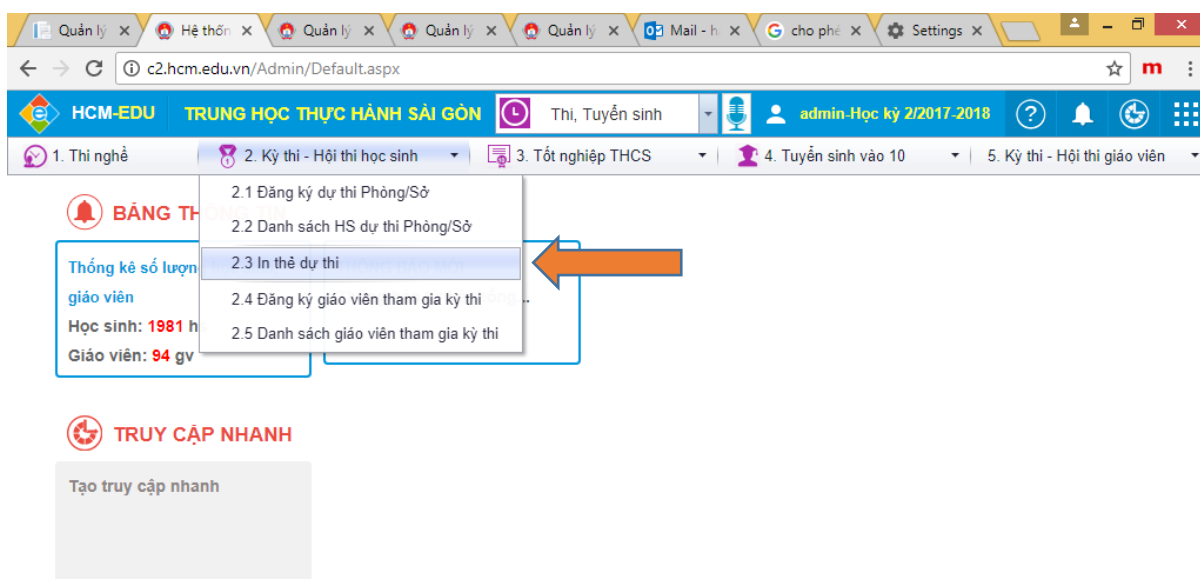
Quản lý ×
Hệ thốn ×
Quản lý ×
Quản lý ×
Quản lý ×
Mail - h ×
cho phé ×
Settings ×

c2.hcm.edu.vn/Admin/Default.aspx

HCM-EDU TRUNG HỌC THỰC HÀNH SÀI GÒN Thi, Tuyển sinh admin-Học kỳ 2/2017-2018

1. Thi nghề
2. Kỳ thi - Hội thi học sinh
3. Tốt nghiệp THCS
4. Tuyển sinh vào 10
5. Kỳ thi - Hội thi giáo viên

2.1 Đăng ký dự thi Phòng/Sở
2.2 Danh sách HS dự thi Phòng/Sở
2.3 In thẻ dự thi
2.4 Đăng ký giáo viên tham gia kỳ thi
2.5 Danh sách giáo viên tham gia kỳ thi

BẢNG THÔ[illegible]

Thống kê số lượng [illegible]
giáo viên
Học sinh: 1981 h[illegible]
Giáo viên: 94 gv

TRUY CẬP NHANH

Tạo truy cập nhanh